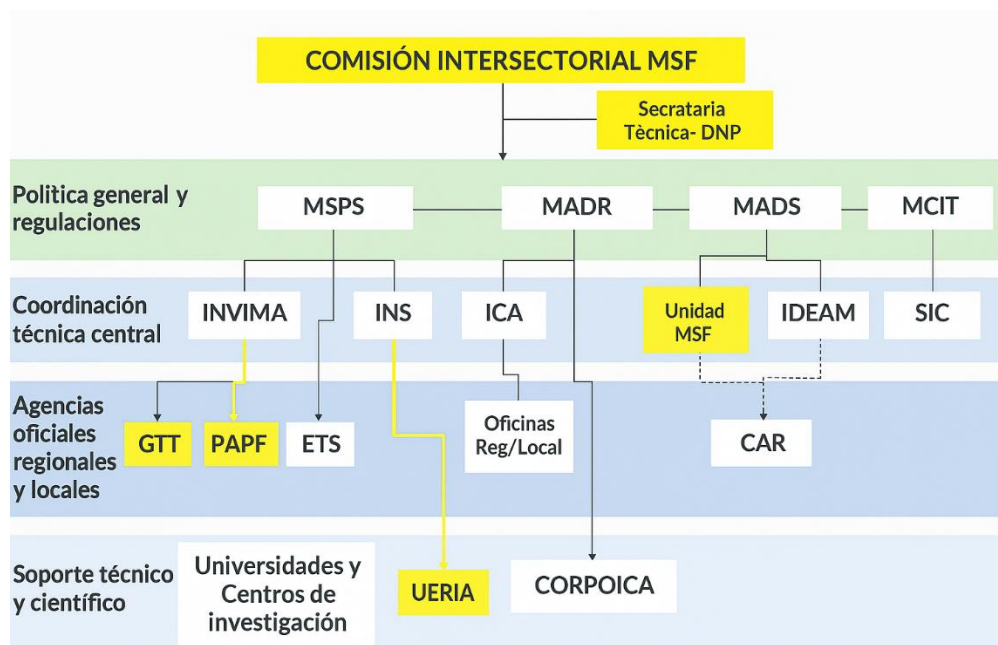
COMISIÓN INTERSECTORIAL MSF

Secrataria Tècnica- DNP

Politica general y regulaciones

MSPS

MADR

MADS

MCIT

Coordinación técnica central

INVIMA

INS

ICA

Unidad MSF

IDEAM

SIC

Agencias oficiales regionales y locales

GTT

PAPF

ETS

Oficinas Reg/Local

CAR

Soporte técnico y científico

Universidades y Centros de investigación

UERIA

CORPOICA